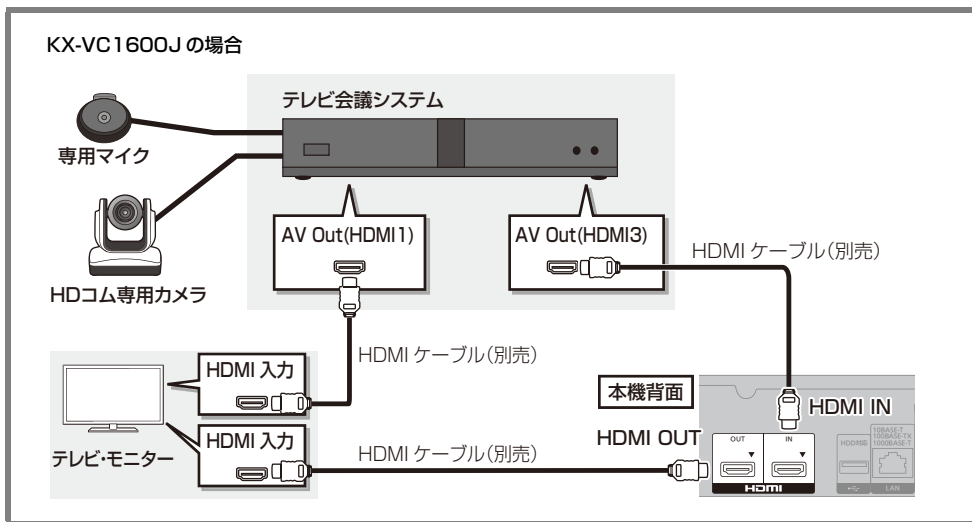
KX-VC1600J の場合

テレビ会議システム

専用マイク

HDコム専用カメラ

AV Out(HDMI1)

AV Out(HDMI3)

HDMI ケーブル(別売)

HDMI ケーブル(別売)

HDMI 入力

HDMI 入力

テレビ・モニター

HDMI ケーブル(別売)

本機背面

HDMI IN

HDMI OUT

OUT

IN

HDMI

HDD接続

10BASE-T
100BASE-TX
1000BASE-T

LAN